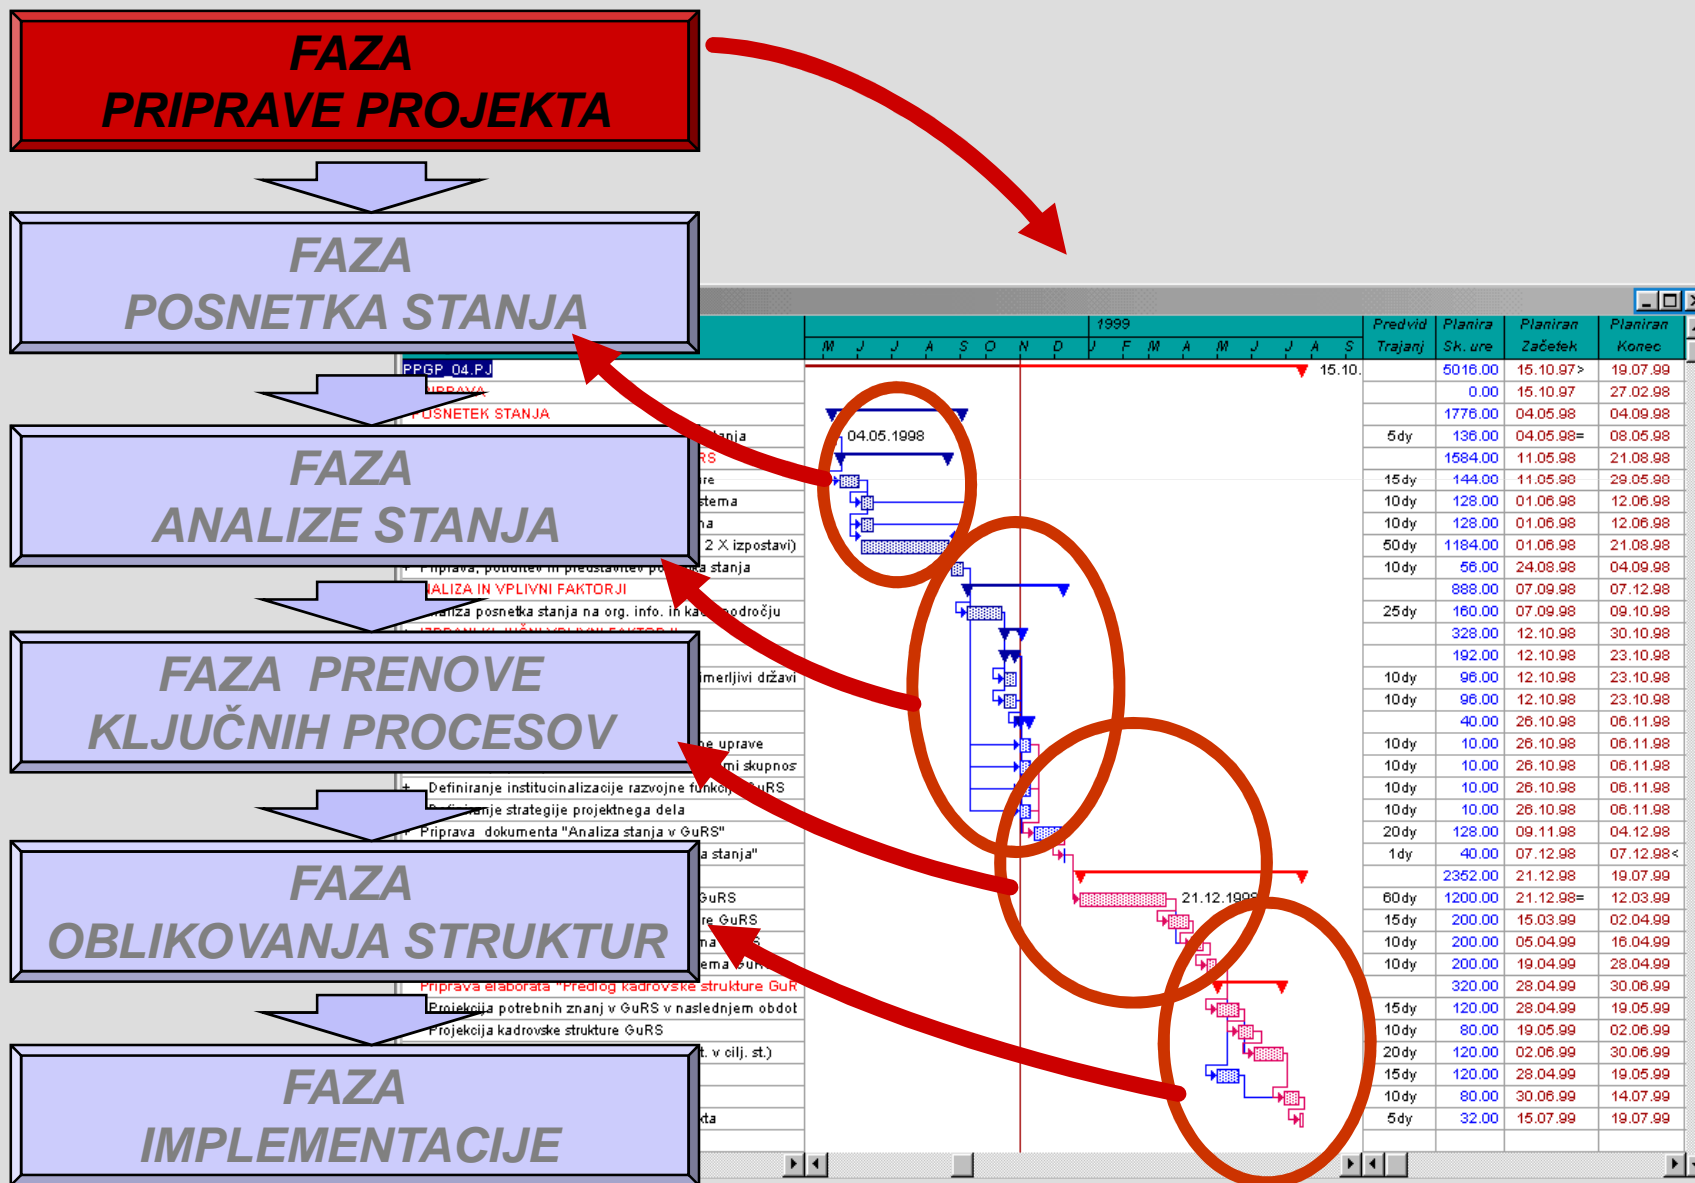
FAZA
PRIPRAVE PROJEKTA

FAZA
POSNETKA STANJA

FAZA
ANALIZE STANJA

FAZA PRENOVE
KLJUČNIH PROCESOV

FAZA
OBLIKOVANJA STRUKTUR

FAZA
IMPLEMENTACIJE

PPGP_04.PJ
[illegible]IPRAVA
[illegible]OSNETEK STANJA
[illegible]tanja
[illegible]RS
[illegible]re
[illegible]stema
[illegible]na
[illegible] 2 X izpostavi)
Priprava, potrditev in predstavitev po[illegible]ka stanja
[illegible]ALIZA IN VPLIVNI FAKTORJI
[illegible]aliza posnetka stanja na org. info. in ka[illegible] področju
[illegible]merljivi državi
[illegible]e uprave
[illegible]mi skupnos
Definiranje institucinalizacije razvojne funkc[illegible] GuRS
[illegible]nje strategije projektnega dela
Priprava dokumenta "Analiza stanja v GuRS"
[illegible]a stanja"
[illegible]GuRS
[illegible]re GuRS
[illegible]
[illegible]ema GuR
Priprava elaborata "Predlog kadrovske strukture GuR
Projekcija potrebnih znanj v GuRS v naslednjem obdot
Projekcija kadrovske strukture GuRS
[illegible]t. v cilj. st.)
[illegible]kta

1999
M J J A S O N D J F M A M J J A S
15.10.
04.05.1998
21.12.1998

| Predvid Trajanj | Planira Sk. ure | Planiran Začetek | Planiran Konec |
|---|---|---|---|
| | 5016.00 | 15.10.97> | 19.07.99 |
| | 0.00 | 15.10.97 | 27.02.98 |
| | 1776.00 | 04.05.98 | 04.09.98 |
| 5dy | 136.00 | 04.05.98= | 08.05.98 |
| | 1584.00 | 11.05.98 | 21.08.98 |
| 15dy | 144.00 | 11.05.98 | 29.05.98 |
| 10dy | 128.00 | 01.06.98 | 12.06.98 |
| 10dy | 128.00 | 01.06.98 | 12.06.98 |
| 50dy | 1184.00 | 01.06.98 | 21.08.98 |
| 10dy | 56.00 | 24.08.98 | 04.09.98 |
| | 888.00 | 07.09.98 | 07.12.98 |
| 25dy | 160.00 | 07.09.98 | 09.10.98 |
| | 328.00 | 12.10.98 | 30.10.98 |
| | 192.00 | 12.10.98 | 23.10.98 |
| 10dy | 96.00 | 12.10.98 | 23.10.98 |
| 10dy | 96.00 | 12.10.98 | 23.10.98 |
| | 40.00 | 26.10.98 | 06.11.98 |
| 10dy | 10.00 | 26.10.98 | 06.11.98 |
| 10dy | 10.00 | 26.10.98 | 06.11.98 |
| 10dy | 10.00 | 26.10.98 | 06.11.98 |
| 10dy | 10.00 | 26.10.98 | 06.11.98 |
| 20dy | 128.00 | 09.11.98 | 04.12.98 |
| 1dy | 40.00 | 07.12.98 | 07.12.98< |
| | 2352.00 | 21.12.98 | 19.07.99 |
| 60dy | 1200.00 | 21.12.98= | 12.03.99 |
| 15dy | 200.00 | 15.03.99 | 02.04.99 |
| 10dy | 200.00 | 05.04.99 | 16.04.99 |
| 10dy | 200.00 | 19.04.99 | 28.04.99 |
| | 320.00 | 28.04.99 | 30.06.99 |
| 15dy | 120.00 | 28.04.99 | 19.05.99 |
| 10dy | 80.00 | 19.05.99 | 02.06.99 |
| 20dy | 120.00 | 02.06.99 | 30.06.99 |
| 15dy | 120.00 | 28.04.99 | 19.05.99 |
| 10dy | 80.00 | 30.06.99 | 14.07.99 |
| 5dy | 32.00 | 15.07.99 | 19.07.99 |